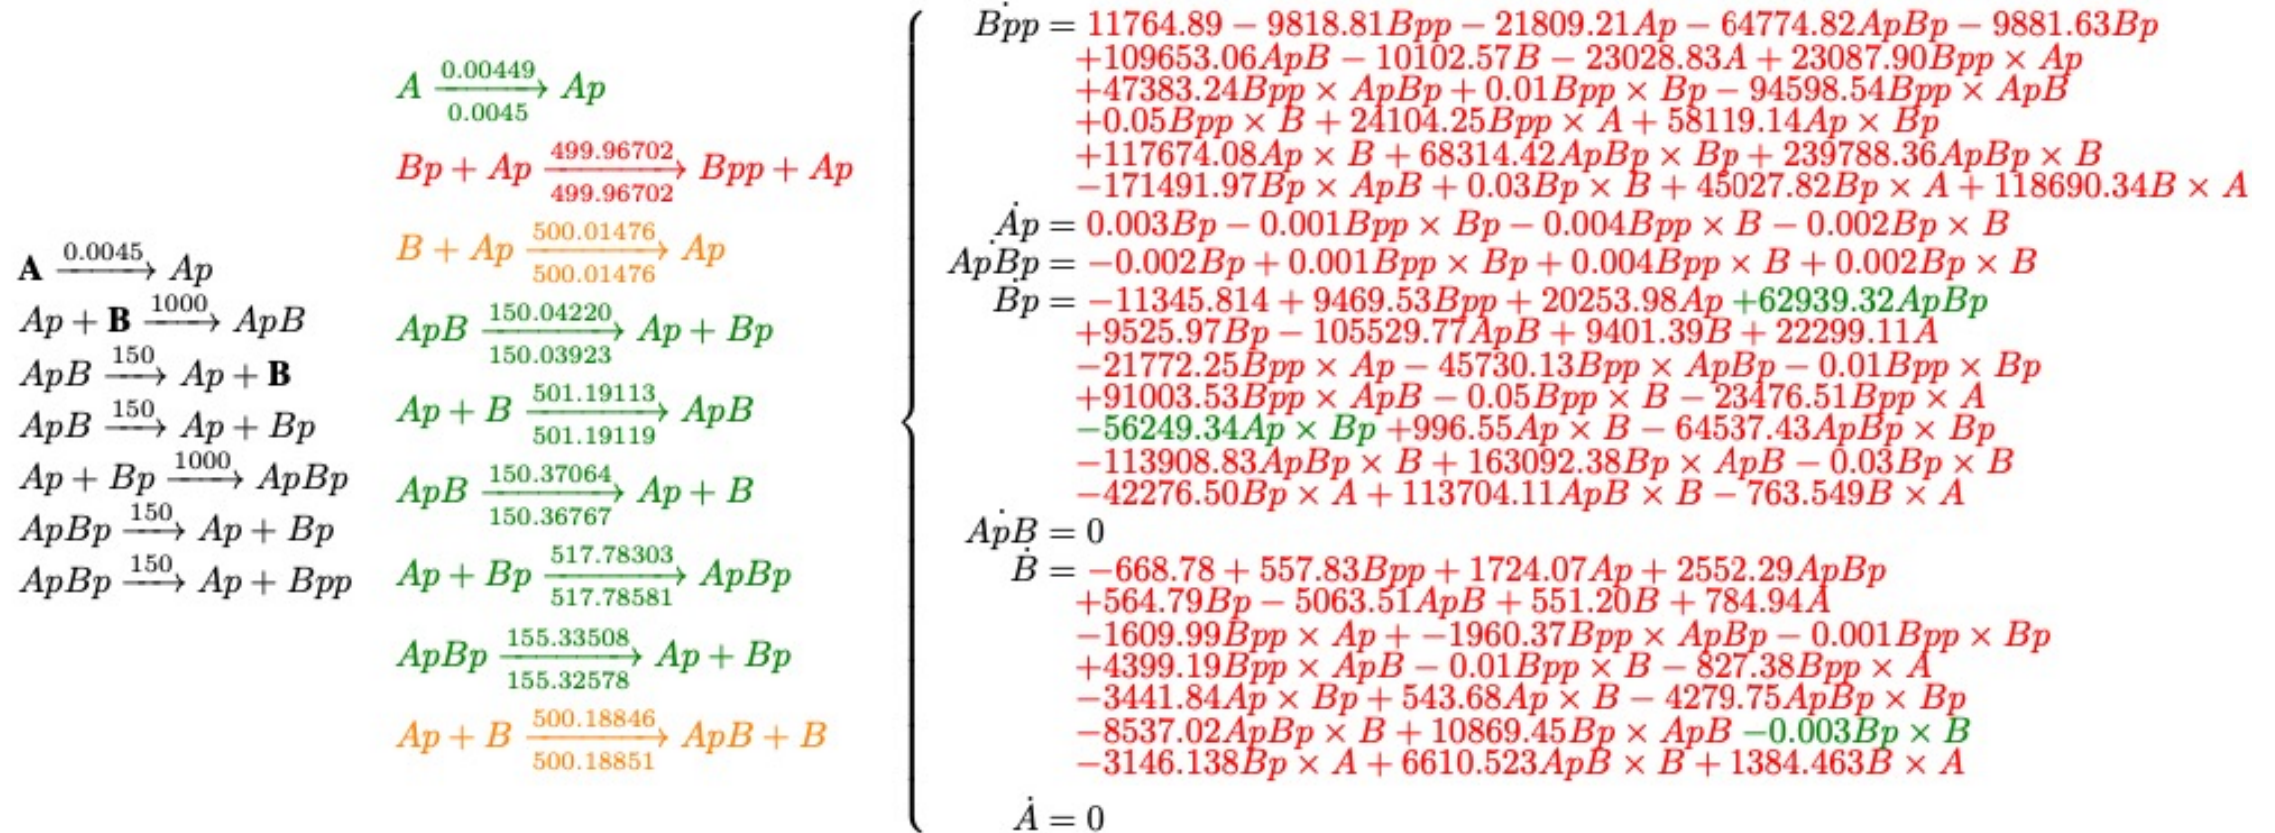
$\mathbf{A} \xrightarrow{0.0045} Ap$
$Ap + \mathbf{B} \xrightarrow{1000} ApB$
$ApB \xrightarrow{150} Ap + \mathbf{B}$
$ApB \xrightarrow{150} Ap + Bp$
$Ap + Bp \xrightarrow{1000} ApBp$
$ApBp \xrightarrow{150} Ap + Bp$
$ApBp \xrightarrow{150} Ap + Bpp$

$A \xrightarrow[0.0045]{0.00449} Ap$
$Bp + Ap \xrightarrow[499.96702]{499.96702} Bpp + Ap$
$B + Ap \xrightarrow[500.01476]{500.01476} Ap$
$ApB \xrightarrow[150.03923]{150.04220} Ap + Bp$
$Ap + B \xrightarrow[501.19119]{501.19113} ApB$
$ApB \xrightarrow[150.36767]{150.37064} Ap + B$
$Ap + Bp \xrightarrow[517.78581]{517.78303} ApBp$
$ApBp \xrightarrow[155.32578]{155.33508} Ap + Bp$
$Ap + B \xrightarrow[500.18851]{500.18846} ApB + B$

$\dot{Bpp} = 11764.89 - 9818.81Bpp - 21809.21Ap - 64774.82ApBp - 9881.63Bp + 109653.06ApB - 10102.57B - 23028.83A + 23087.90Bpp \times Ap + 47383.24Bpp \times ApBp + 0.01Bpp \times Bp - 94598.54Bpp \times ApB + 0.05Bpp \times B + 24104.25Bpp \times A + 58119.14Ap \times Bp + 117674.08Ap \times B + 68314.42ApBp \times Bp + 239788.36ApBp \times B - 171491.97Bp \times ApB + 0.03Bp \times B + 45027.82Bp \times A + 118690.34B \times A$
$\dot{Ap} = 0.003Bp - 0.001Bpp \times Bp - 0.004Bpp \times B - 0.002Bp \times B$
$\dot{ApBp} = -0.002Bp + 0.001Bpp \times Bp + 0.004Bpp \times B + 0.002Bp \times B$
$\dot{Bp} = -11345.814 + 9469.53Bpp + 20253.98Ap + 62939.32ApBp + 9525.97Bp - 105529.77ApB + 9401.39B + 22299.11A - 21772.25Bpp \times Ap - 45730.13Bpp \times ApBp - 0.01Bpp \times Bp + 91003.53Bpp \times ApB - 0.05Bpp \times B - 23476.51Bpp \times A - 56249.34Ap \times Bp + 996.55Ap \times B - 64537.43ApBp \times Bp - 113908.83ApBp \times B + 163092.38Bp \times ApB - 0.03Bp \times B - 42276.50Bp \times A + 113704.11ApB \times B - 763.549B \times A$
$\dot{ApB} = 0$
$\dot{B} = -668.78 + 557.83Bpp + 1724.07Ap + 2552.29ApBp + 564.79Bp - 5063.51ApB + 551.20B + 784.94A - 1609.99Bpp \times Ap + -1960.37Bpp \times ApBp - 0.001Bpp \times Bp + 4399.19Bpp \times ApB - 0.01Bpp \times B - 827.38Bpp \times A - 3441.84Ap \times Bp + 543.68Ap \times B - 4279.75ApBp \times Bp - 8537.02ApBp \times B + 10869.45Bp \times ApB - 0.003Bp \times B - 3146.138Bp \times A + 6610.523ApB \times B + 1384.463B \times A$
$\dot{A} = 0$